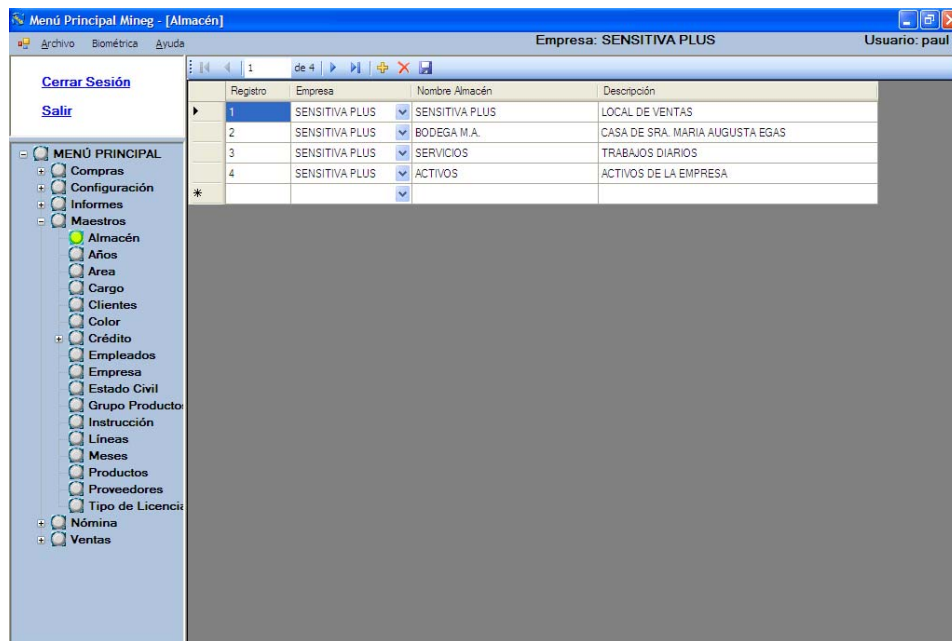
Menú Principal Mineg - [Almacén]

Archivo Biométrica Ayuda

Empresa: SENSITIVA PLUS

Usuario: paul

Cerrar Sesión

Salir

1 de 4

| Registro | Empresa | Nombre Almacén | Descripción |
|---|---|---|---|
| 1 | SENSITIVA PLUS | SENSITIVA PLUS | LOCAL DE VENTAS |
| 2 | SENSITIVA PLUS | BODEGA M.A. | CASA DE SRA. MARIA AUGUSTA EGAS |
| 3 | SENSITIVA PLUS | SERVICIOS | TRABAJOS DIARIOS |
| 4 | SENSITIVA PLUS | ACTIVOS | ACTIVOS DE LA EMPRESA |
| | | | |

MENÚ PRINCIPAL
Compras
Configuración
Informes
Maestros
Almacén
Años
Area
Cargo
Clientes
Color
Crédito
Empleados
Empresa
Estado Civil
Grupo Producto
Instrucción
Líneas
Meses
Productos
Proveedores
Tipo de Licencia
Nómina
Ventas